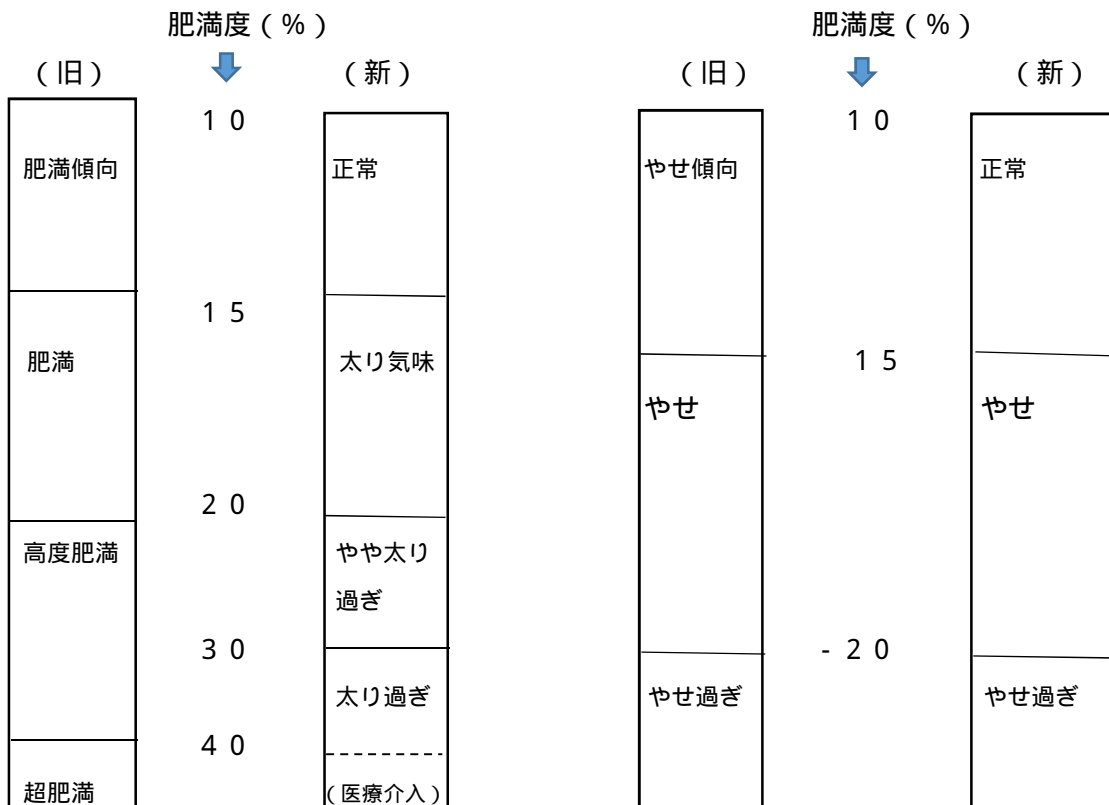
肥満度（％）

（旧）

（新）

１０

肥満傾向

正常

１５

肥満

太り気味

２０

高度肥満

やや太り過ぎ

３０

太り過ぎ

４０

超肥満

（医療介入）

肥満度（％）

（旧）

（新）

１０

やせ傾向

正常

１５

やせ

やせ

－２０

やせ過ぎ

やせ過ぎ